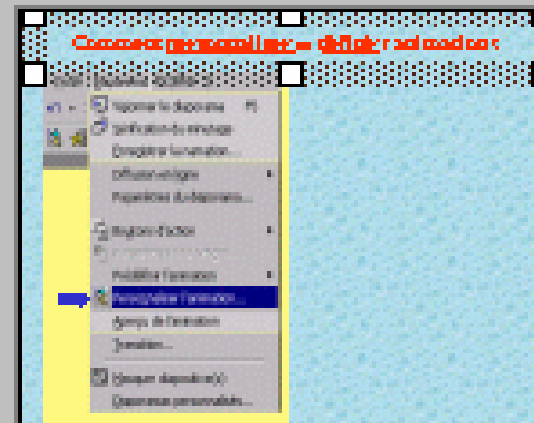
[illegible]

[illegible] Diaporama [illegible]

Visionner le diaporama F5
Vérification du minutage
Enregistrer la narration...

Diffuser en ligne
Paramètres du diaporama...

Boutons d'action
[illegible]

Prédéfinir l'animation
Personnaliser l'animation...
Aperçu de l'animation
Transition...

Masquer diapositive(s)
Diaporamas personnalisés...